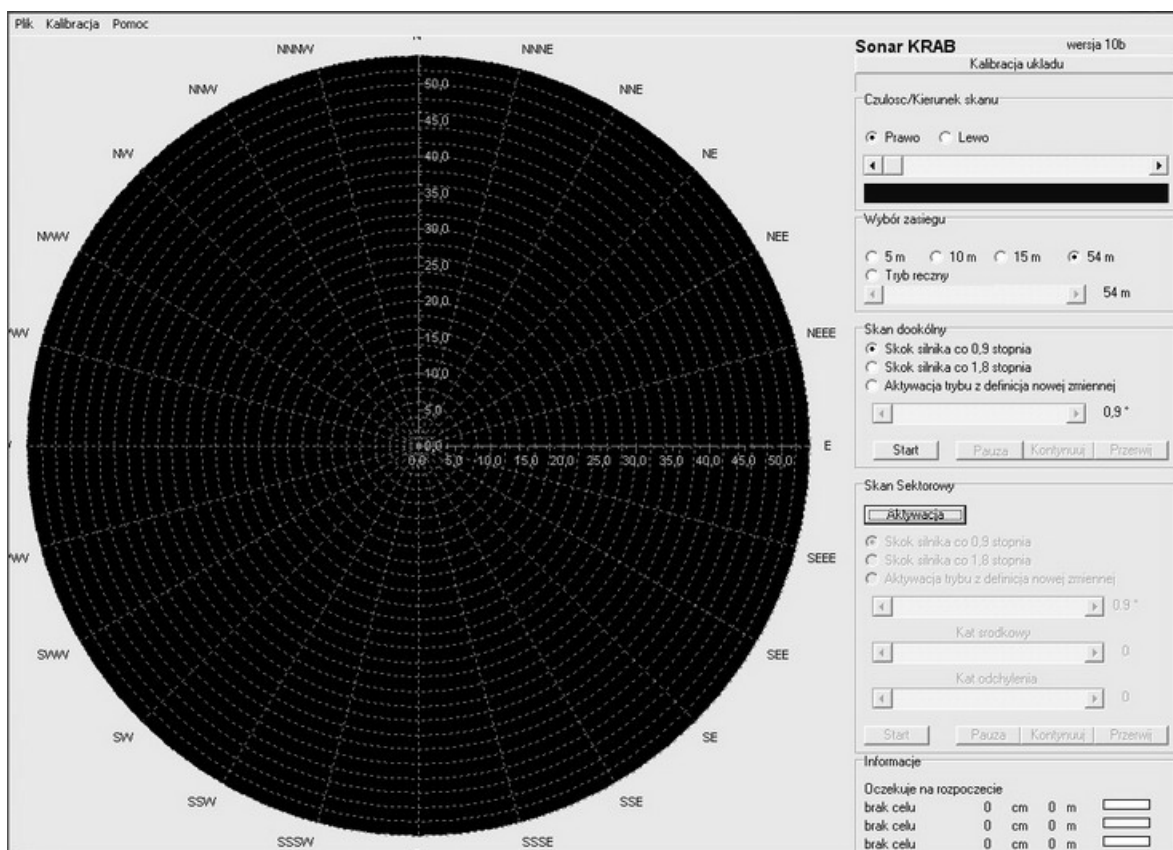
Plik Kalibracja Pomoc

N
NNNW
NNNE
NNW
NNE
NW
NE
NWW
NEE
NWW
NEEE
E
SEEE
SWW
SEE
SW
SE
SSW
SSE
SSSW
SSSE

50,0
45,0
40,0
35,0
30,0
25,0
20,0
15,0
10,0
5,0
0,0
0,0 5,0 10,0 15,0 20,0 25,0 30,0 35,0 40,0 45,0 50,0

Sonar KRAB
wersja 10b
Kalibracja ukladu

Czulosc/Kierunek skanu
Prawo Lewo

Wybór zasiegu
5 m 10 m 15 m 54 m
Tryb reczny
54 m

Skan dookólny
Skok silnika co 0,9 stopnia
Skok silnika co 1,8 stopnia
Aktywacja trybu z definicja nowej zmiennej
0,9 °
Start Pauza Kontynuuj Przerwij

Skan Sektorowy
Aktywacja
Skok silnika co 0,9 stopnia
Skok silnika co 1,8 stopnia
Aktywacja trybu z definicja nowej zmiennej
0,9 °
Kat srodkowy
0
Kat odchylenia
0
Start Pauza Kontynuuj Przerwij

Informacje
Oczekuje na rozpoczecie
brak celu 0 cm 0 m
brak celu 0 cm 0 m
brak celu 0 cm 0 m